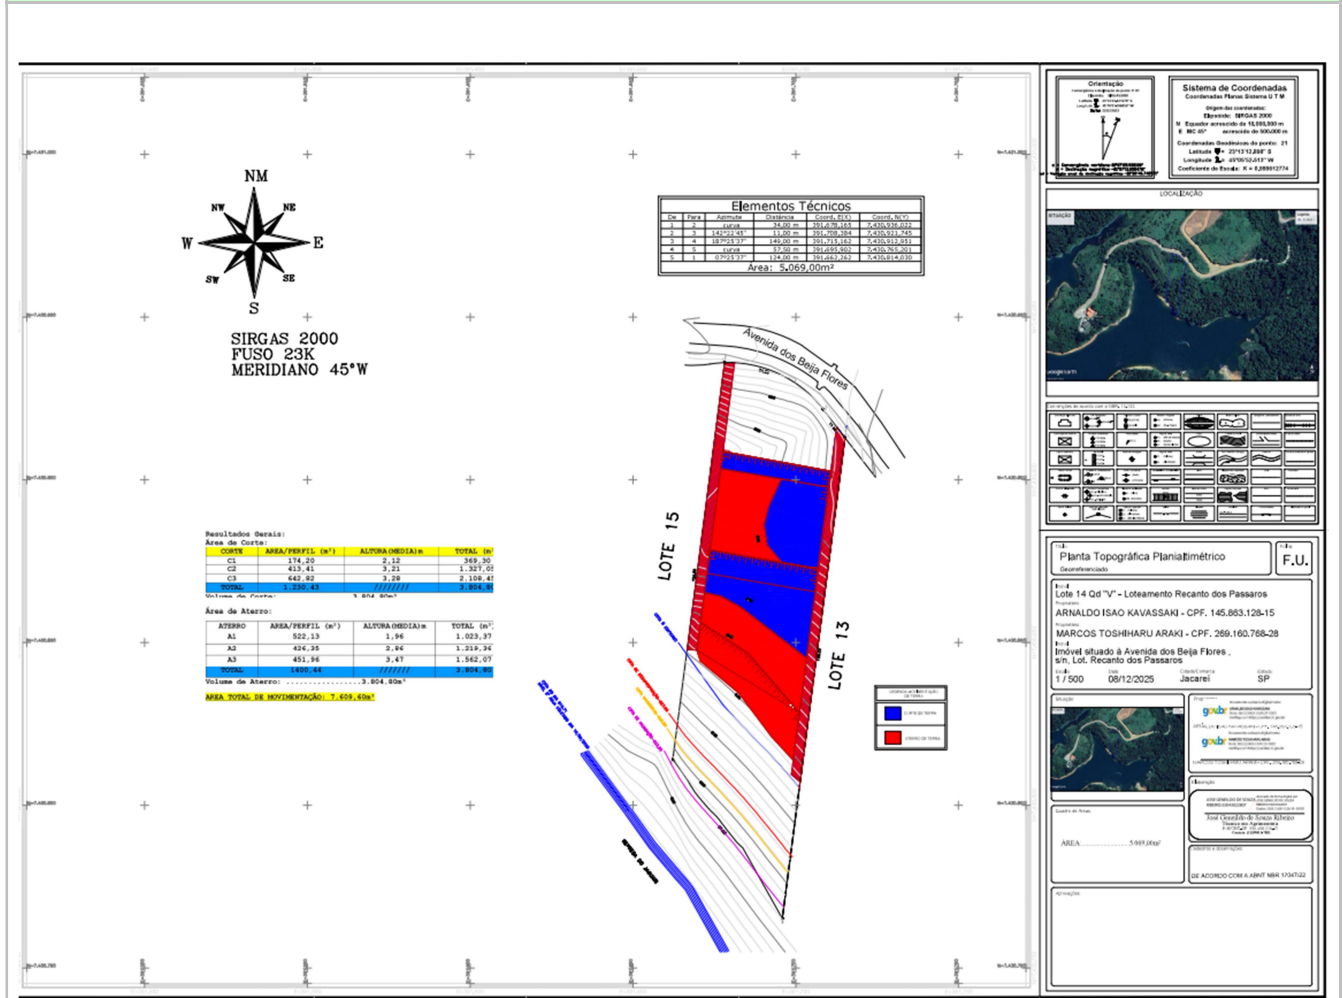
NM
NW
NE
W
E
SW
SE
S

SIRGAS 2000
FUSO 23K
MERIDIANO 45°W

Elementos Técnicos

| De | Para | Azimute | Distância | Coord. E(X) | Coord. N(Y) |
|---|---|---|---|---|---|
| 1 | 2 | curva | 34,00 m | 391.678,165 | 7.430.936,022 |
| 2 | 3 | 142°22'45" | 11,00 m | 391.708,384 | 7.430.921,745 |
| 3 | 4 | 187°25'37" | 149,00 m | 391.715,162 | 7.430.912,951 |
| 4 | 5 | curva | 57,50 m | 391.695,902 | 7.430.765,201 |
| 5 | 1 | 07°25'37" | 124,00 m | 391.662,262 | 7.430.914,030 |

Área: 5.069,00m²

Avenida dos Beija Flores

LOTE 15
LOTE 13

Resultados Gerais:
Área de Corte:

| CORTE | AREA/PERFIL (m²) | ALTURA(MEDIA)m | TOTAL (m³) |
|---|---|---|---|
| C1 | 174,20 | 2,12 | 369,30 |
| C2 | 413,41 | 3,21 | 1.327,05 |
| C3 | 642,82 | 3,28 | 2.108,45 |
| TOTAL | 1.230,43 | ///////// | 3.804,80 |

Volume de Corte: ..................3.804,80m³

Área de Aterro:

| ATERRO | AREA/PERFIL (m²) | ALTURA(MEDIA)m | TOTAL (m³) |
|---|---|---|---|
| A1 | 522,13 | 1,96 | 1.023,37 |
| A2 | 426,35 | 2,86 | 1.219,36 |
| A3 | 451,96 | 3,47 | 1.562,07 |
| TOTAL | 1400,44 | ///////// | 3.804,80 |

Volume de Aterro: ..................3.804,80m³

AREA TOTAL DE MOVIMENTAÇÃO: 7.609,60m³

CORTE DE TERRA
ATERRO DE TERRA

Orientação

Sistema de Coordenadas
Coordenadas Planas Sistema U T M
Origem das coordenadas:
Elipsoide: SIRGAS 2000
N Equador acrescido de 10.000,000 m
E MC 45° acrescido de 500,000 m
Coordenadas Geodésicas do ponto: 21
Latitude 23°13'12,898" S
Longitude 45°55'52,513" W
Coeficiente de Escala: K = 0,99991277

LOCALIZAÇÃO
SITUAÇÃO

Planta Topográfica Planialtimétrico
Georreferenciado
F.U.
Lote 14 Qd "V" - Loteamento Recanto dos Passaros
ARNALDO ISAO KAVASSAKI - CPF. 145.863.128-15
MARCOS TOSHIHARU ARAKI - CPF. 269.160.768-28
Imóvel situado à Avenida dos Beija Flores ,
s/n, Lot. Recanto dos Passaros
1 / 500
08/12/2025
Jacareí
SP

gov.br
gov.br

José Geraldo de Souza Ribeiro
Técnico em Agrimensura

AREA ..................5.069,00m²

DE ACORDO COM A ABNT NBR 17047/22